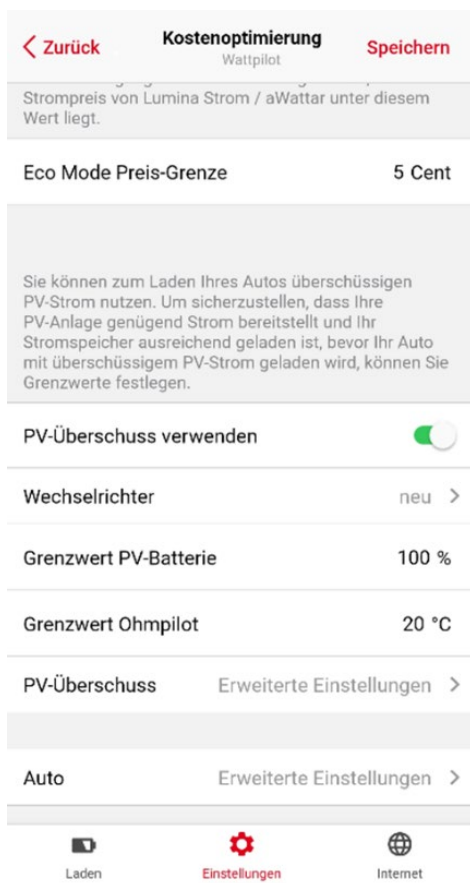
< Zurück
Kostenoptimierung
Wattpilot
Speichern

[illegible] Strompreis von Lumina Strom / aWattar unter diesem Wert liegt.

Eco Mode Preis-Grenze
5 Cent

Sie können zum Laden Ihres Autos überschüssigen PV-Strom nutzen. Um sicherzustellen, dass Ihre PV-Anlage genügend Strom bereitstellt und Ihr Stromspeicher ausreichend geladen ist, bevor Ihr Auto mit überschüssigem PV-Strom geladen wird, können Sie Grenzwerte festlegen.

PV-Überschuss verwenden

Wechselrichter
neu >

Grenzwert PV-Batterie
100 %

Grenzwert Ohmpilot
20 °C

PV-Überschuss
Erweiterte Einstellungen >

Auto
Erweiterte Einstellungen >

Laden
Einstellungen
Internet